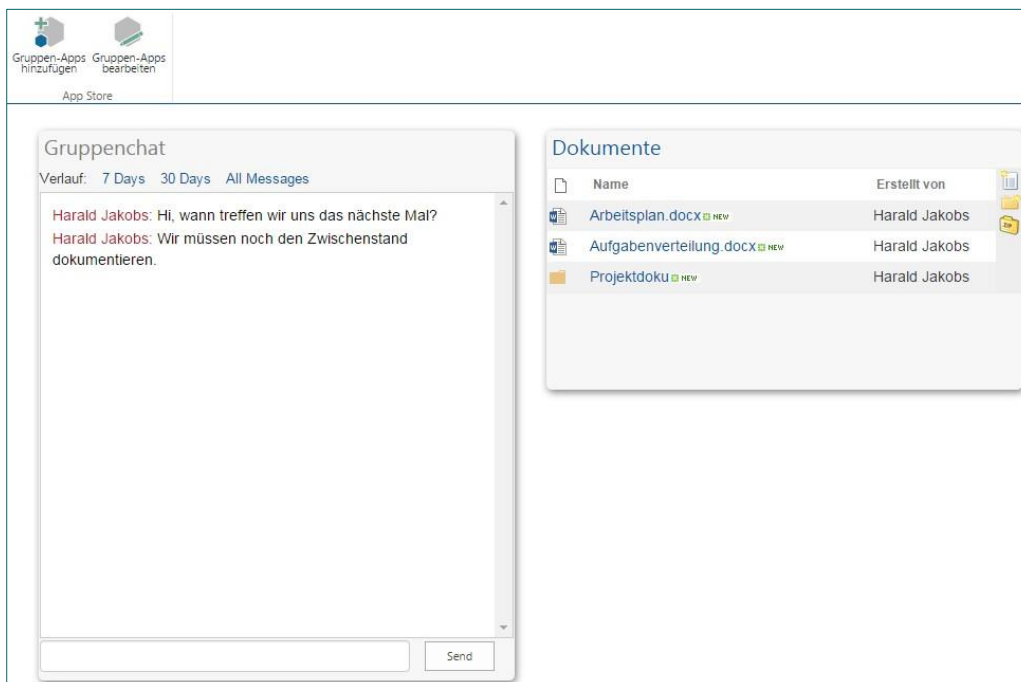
Gruppen-Apps hinzufügen Gruppen-Apps bearbeiten

App Store

Gruppenchat

Verlauf: 7 Days 30 Days All Messages

Harald Jakobs: Hi, wann treffen wir uns das nächste Mal?

Harald Jakobs: Wir müssen noch den Zwischenstand dokumentieren.

Send

Dokumente

| | Name | Erstellt von |
|---|---|---|
| | Arbeitsplan.docx NEW | Harald Jakobs |
| | Aufgabenverteilung.docx NEW | Harald Jakobs |
| | Projektdoku NEW | Harald Jakobs |